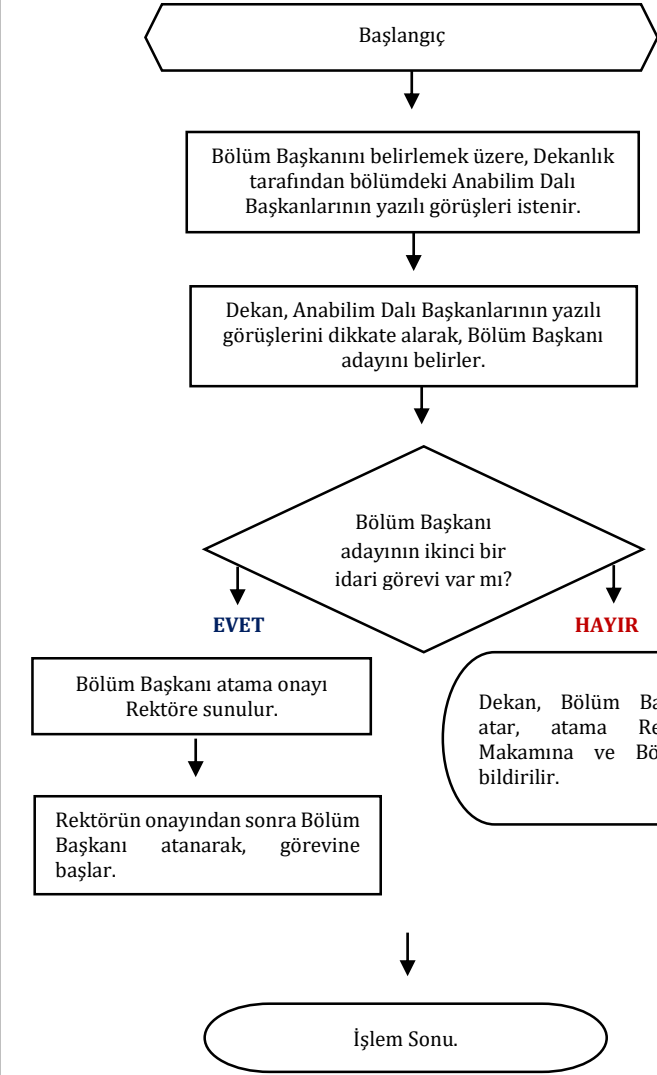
Başlangıç

Bölüm Başkanını belirlemek üzere, Dekanlık tarafından bölümdeki Anabilim Dalı Başkanlarının yazılı görüşleri istenir.

Dekan, Anabilim Dalı Başkanlarının yazılı görüşlerini dikkate alarak, Bölüm Başkanı adayını belirler.

Bölüm Başkanı adayının ikinci bir idari görevi var mı?

EVET

HAYIR

Bölüm Başkanı atama onayı Rektöre sunulur.

Dekan, Bölüm Ba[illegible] atar, atama Re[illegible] Makamına ve Bö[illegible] bildirilir.

Rektörün onayından sonra Bölüm Başkanı atanarak, görevine başlar.

İşlem Sonu.